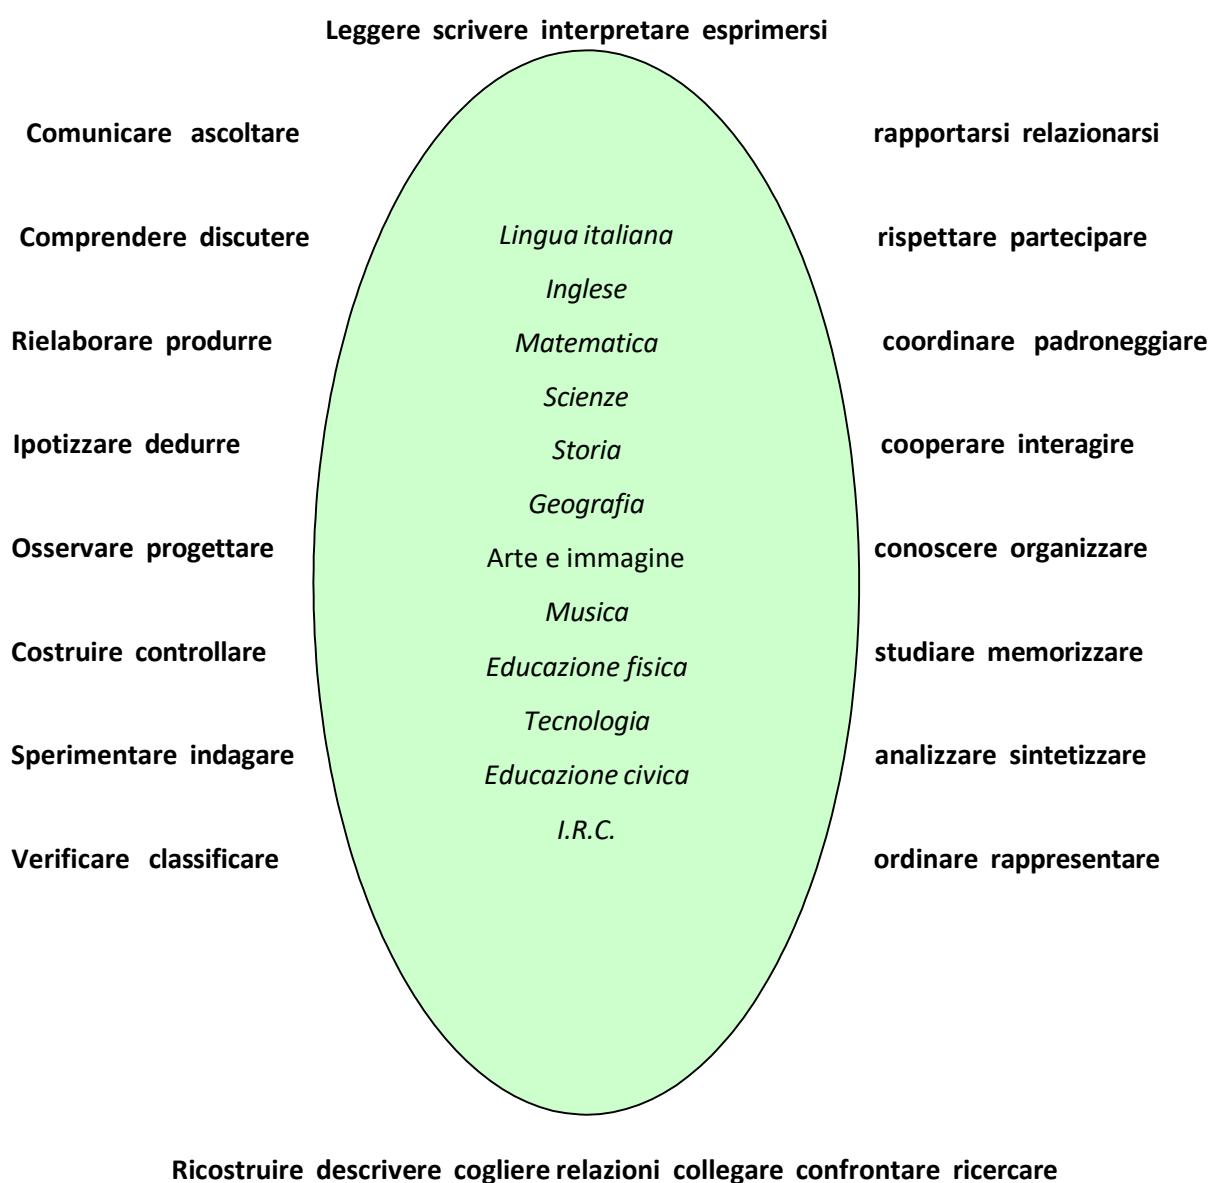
Leggere scrivere interpretare esprimersi

Comunicare ascoltare

rapportarsi relazionarsi

Comprendere discutere

Lingua italiana

rispettare partecipare

Inglese

Rielaborare produrre

Matematica

coordinare padroneggiare

Scienze

Ipotizzare dedurre

Storia

cooperare interagire

Geografia

Osservare progettare

Arte e immagine

conoscere organizzare

Musica

Costruire controllare

Educazione fisica

studiare memorizzare

Tecnologia

Sperimentare indagare

Educazione civica

analizzare sintetizzare

I.R.C.

Verificare classificare

ordinare rappresentare

Ricostruire descrivere cogliere relazioni collegare confrontare ricercare